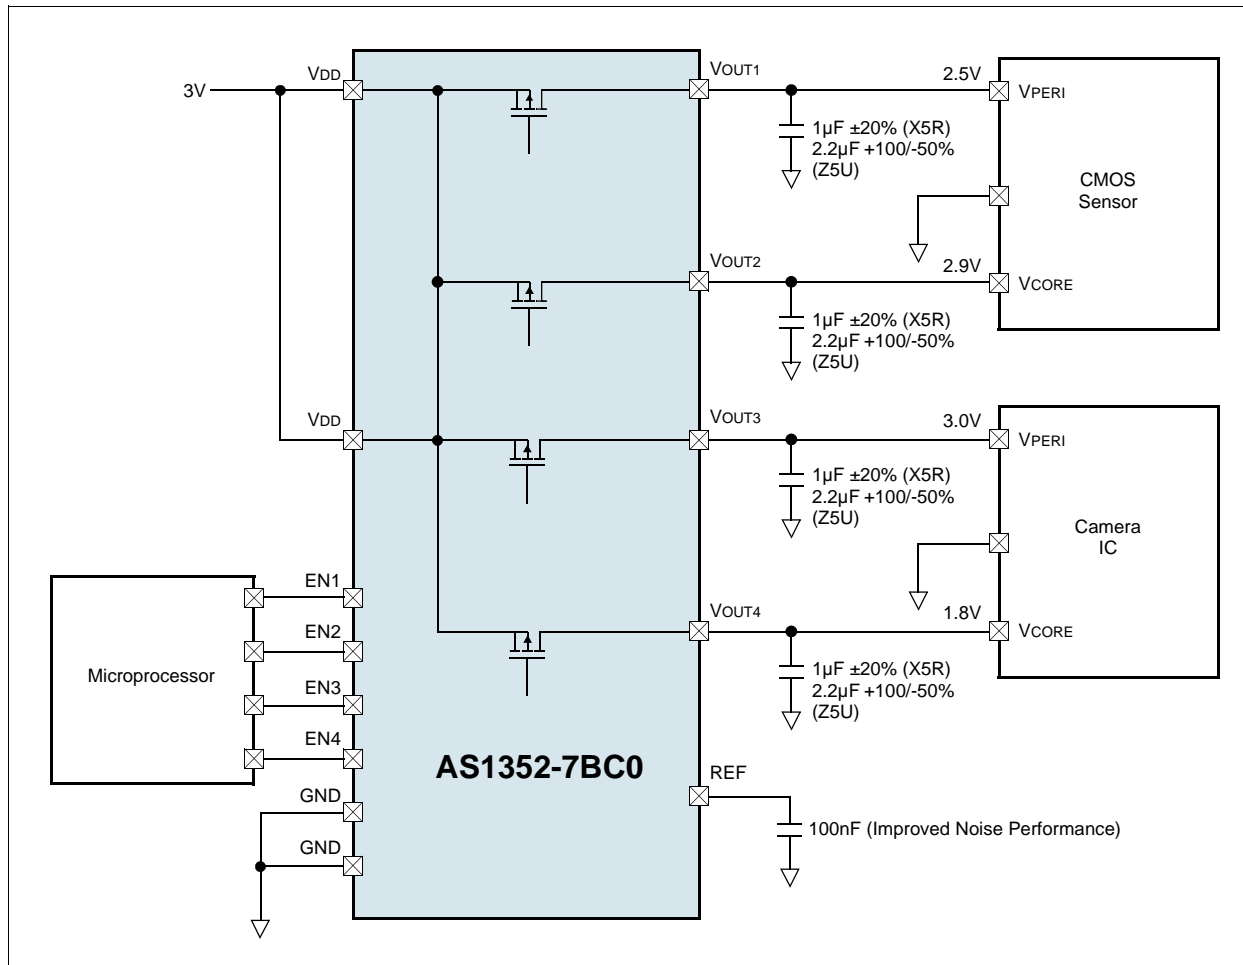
3V

VDD

VDD

VOUT1

2.5V

VPERI

1µF ±20% (X5R)
2.2µF +100/-50%
(Z5U)

CMOS
Sensor

VOUT2

2.9V

VCORE

1µF ±20% (X5R)
2.2µF +100/-50%
(Z5U)

VOUT3

3.0V

VPERI

1µF ±20% (X5R)
2.2µF +100/-50%
(Z5U)

Camera
IC

VOUT4

1.8V

VCORE

1µF ±20% (X5R)
2.2µF +100/-50%
(Z5U)

Microprocessor

EN1

EN2

EN3

EN4

GND

GND

AS1352-7BC0

REF

100nF (Improved Noise Performance)